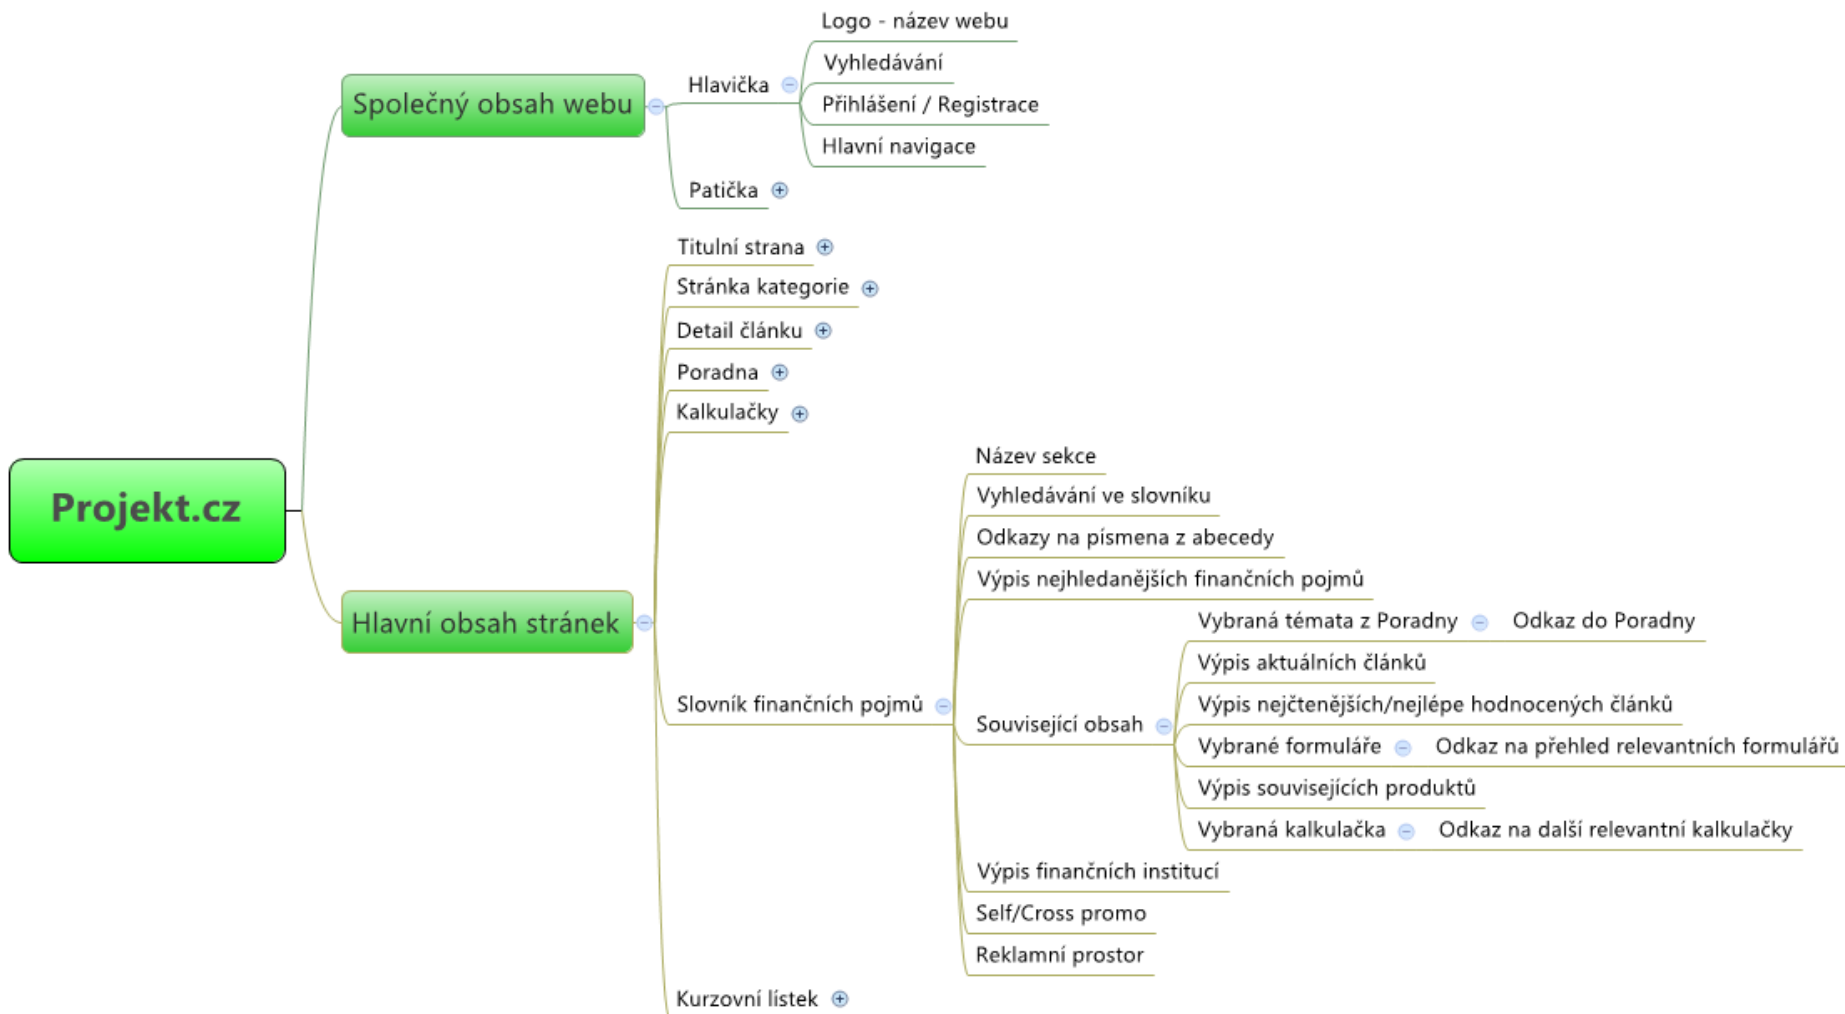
Projekt.cz

Společný obsah webu

Hlavička

Logo - název webu

Vyhledávání

Přihlášení / Registrace

Hlavní navigace

Patička

Hlavní obsah stránek

Titulní strana

Stránka kategorie

Detail článku

Poradna

Kalkulačky

Slovník finančních pojmů

Název sekce

Vyhledávání ve slovníku

Odkazy na písmena z abecedy

Výpis nejhledanějších finančních pojmů

Související obsah

Vybraná témata z Poradny

Odkaz do Poradny

Výpis aktuálních článků

Výpis nejčtenějších/nejlépe hodnocených článků

Vybrané formuláře

Odkaz na přehled relevantních formulářů

Výpis souvisejících produktů

Vybraná kalkulačka

Odkaz na další relevantní kalkulačky

Výpis finančních institucí

Self/Cross promo

Reklamní prostor

Kurzovní lístek